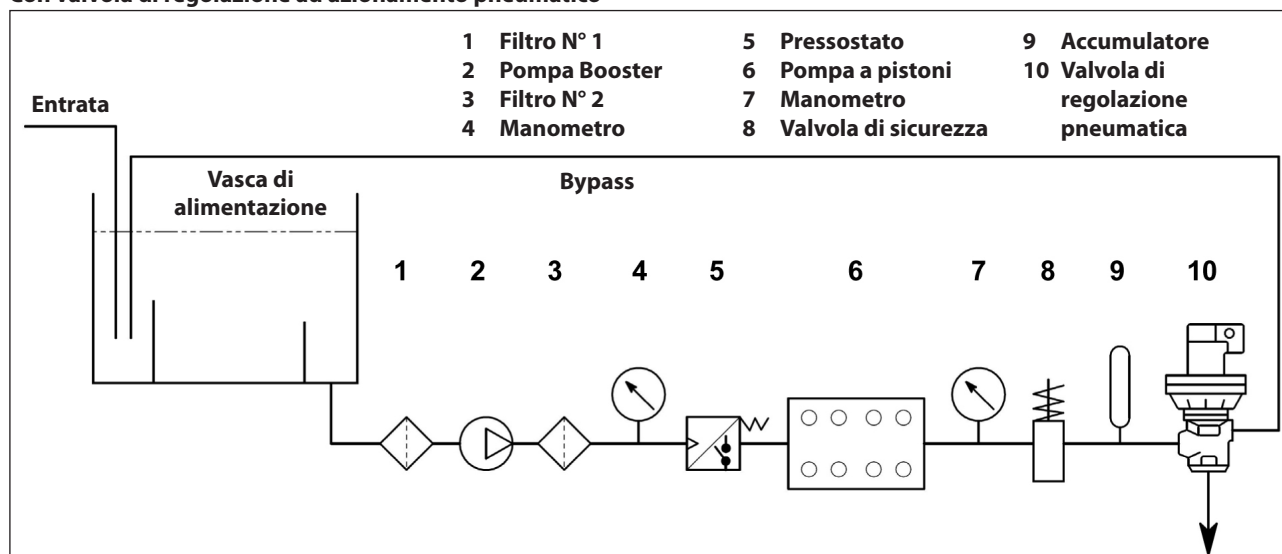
Con valvola di regolazione ad azionamento pneumatico

1 Filtro N° 1
2 Pompa Booster
3 Filtro N° 2
4 Manometro

5 Pressostato
6 Pompa a pistoni
7 Manometro
8 Valvola di sicurezza

9 Accumulatore
10 Valvola di regolazione pneumatica

Entrata

Vasca di alimentazione

Bypass

1 2 3 4 5 6 7 8 9 10